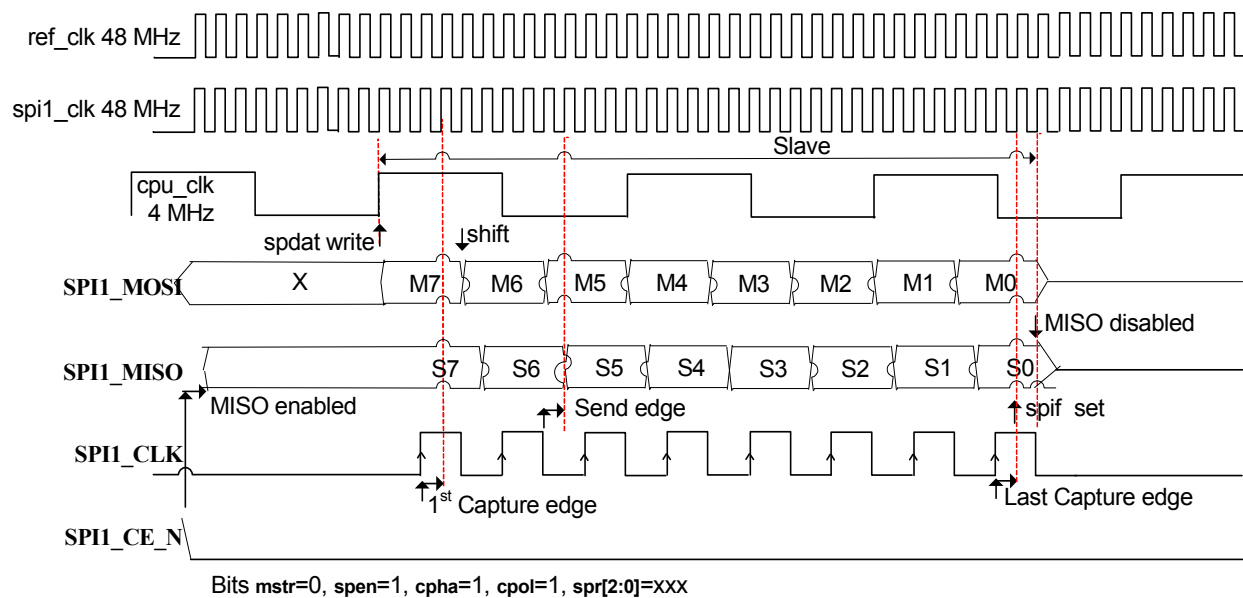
ref_clk 48 MHz

spi1_clk 48 MHz

Slave

cpu_clk
4 MHz

spdat write

shift

SPI1_MOSI X M7 M6 M5 M4 M3 M2 M1 M0

MISO disabled

SPI1_MISO S7 S6 S5 S4 S3 S2 S1 S0

MISO enabled

Send edge

spif set

SPI1_CLK

$1^{st}$ Capture edge

Last Capture edge

SPI1_CE_N

Bits mstr=0, spen=1, cpha=1, cpol=1, spr[2:0]=xxx